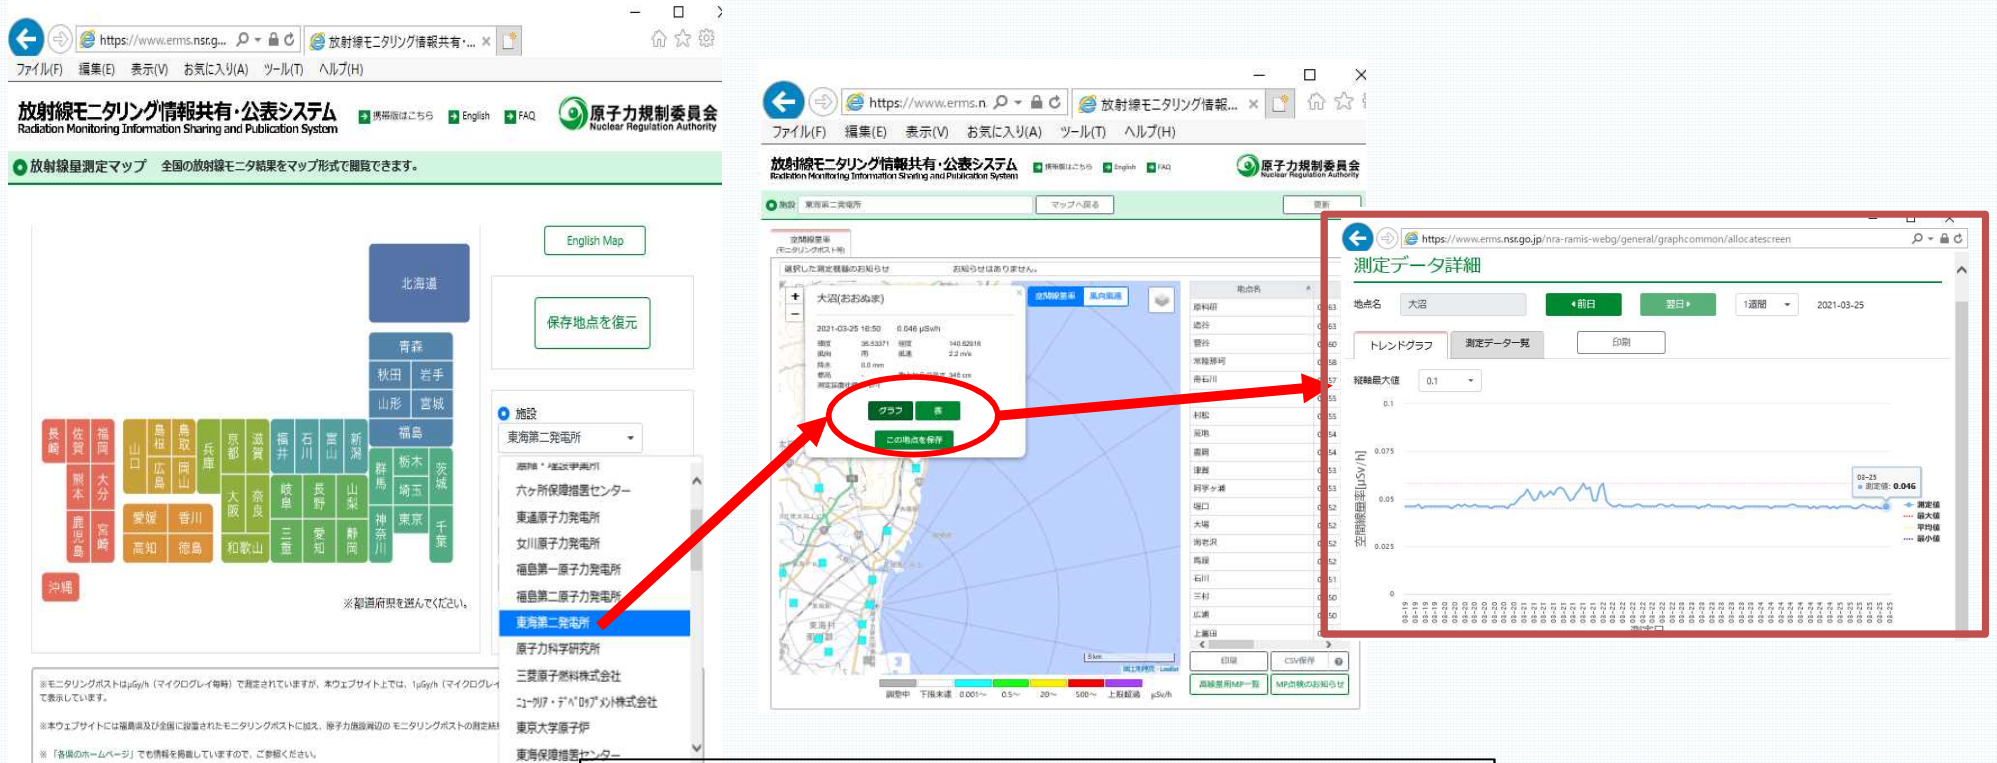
https://www.erms.nsr.g... 放射線モニタリング情報共有·...

ファイル(F) 編集(E) 表示(V) お気に入り(A) ツール(T) ヘルプ(H)

放射線モニタリング情報共有·公表システム
Radiation Monitoring Information Sharing and Publication System
携帯版はこちら English FAQ
原子力規制委員会
Nuclear Regulation Authority

放射線量測定マップ 全国の放射線モニタ結果をマップ形式で閲覧できます。

English Map

保存地点を復元

北海道
青森
秋田 岩手
山形 宮城
福島
長崎 佐賀 福岡 山口 島根 鳥取 兵庫 京都 滋賀 福井 石川 富山 新潟 群馬 栃木 茨城
熊本 大分 広島 岡山 大阪 奈良 岐阜 長野 山梨 埼玉
鹿児島 宮崎 愛媛 香川 高知 徳島 和歌山 三重 愛知 静岡 神奈川 東京 千葉
沖縄

※都道府県を選んでください。

施設
東海第二発電所
六ヶ所保障措置センター
東通原子力発電所
女川原子力発電所
福島第一原子力発電所
福島第二原子力発電所
東海第二発電所
原子力科学研究所
三菱原子燃料株式会社
ニュークリア・デベロップメント株式会社
東京大学原子炉
東海保障措置センター

※モニタリングポストはμGy/h（マイクログレイ毎時）で測定されていますが、本ウェブサイト上では、1μGy/h（マイクログレイ
で表示しています。
※本ウェブサイトには国及び全国に設置されたモニタリングポストに加え、原子力施設周辺のモニタリングポストの測定結
※「各県のホームページ」でも情報を掲載していますので、ご参照ください。

https://www.erms.n 放射線モニタリング情報...
ファイル(F) 編集(E) 表示(V) お気に入り(A) ツール(T) ヘルプ(H)
放射線モニタリング情報共有·公表システム
Radiation Monitoring Information Sharing and Publication System
携帯版はこちら English FAQ
原子力規制委員会
Nuclear Regulation Authority
施設 東海第二発電所 マップへ戻る 更新
空間線量率（モニタリングポスト等）
選択した測定機器のお知らせ お知らせはありません。
大沼(おおぬま)
2021-03-25 16:50 0.046 μSv/h
グラフ 表
この地点を保存
空間線量率 風向風速
地点名
東海村
印刷 CSV保存
調査中 下限未満 0.001~ 0.5~ 20~ 500~ 上限超過 μSv/h

https://www.erms.nsr.go.jp/nra-ramis-webg/general/graphcommon/allocatescreen
測定データ詳細
地点名 大沼 ◂前日 翌日▸ 1週間 2021-03-25
トレンドグラフ 測定データ一覧 印刷
縦軸最大値 0.1
空間線量率[μSv/h]
0.1
0.075
0.05
0.025
0
03-25 測定値: 0.046
測定値
最大値
平均値
最小値
測定日